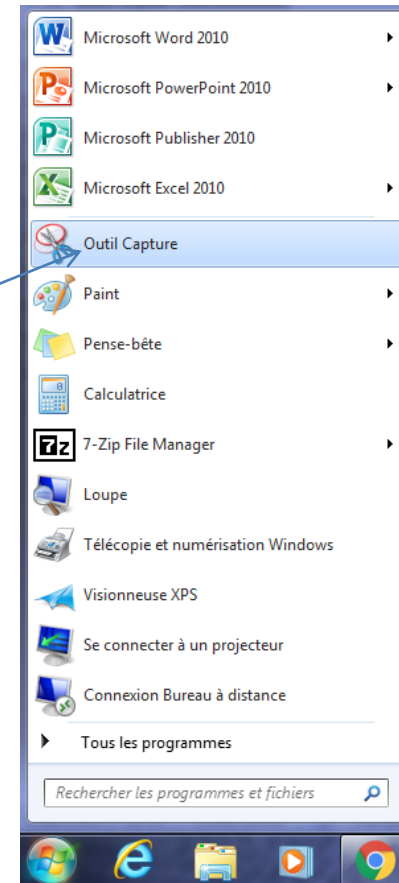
Microsoft Word 2010

Microsoft PowerPoint 2010

Microsoft Publisher 2010

Microsoft Excel 2010

Outil Capture

Paint

Pense-bête

Calculatrice

7-Zip File Manager

Loupe

Télécopie et numérisation Windows

Visionneuse XPS

Se connecter à un projecteur

Connexion Bureau à distance

Tous les programmes

Rechercher les programmes et fichiers